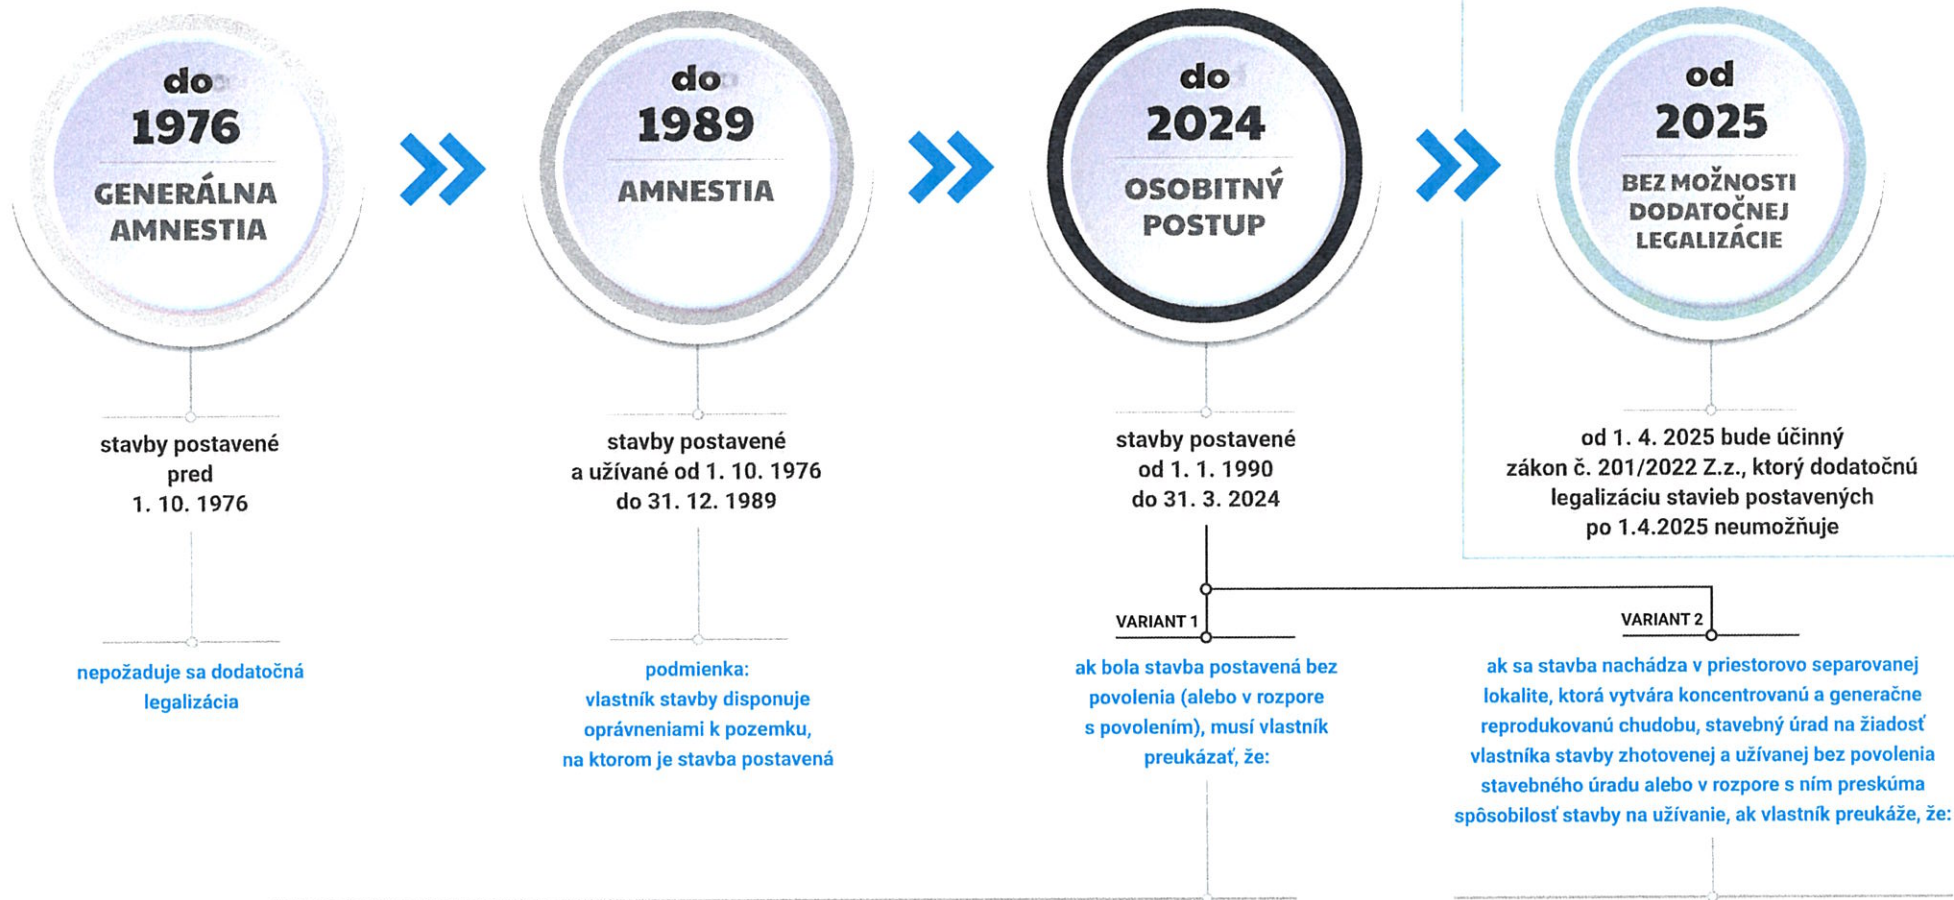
do 1976
GENERÁLNA AMNESTIA

do 1989
AMNESTIA

do 2024
OSOBITNÝ POSTUP

od 2025
BEZ MOŽNOSTI DODATOČNEJ LEGALIZÁCIE

stavby postavené pred 1. 10. 1976

stavby postavené a užívané od 1. 10. 1976 do 31. 12. 1989

stavby postavené od 1. 1. 1990 do 31. 3. 2024

od 1. 4. 2025 bude účinný zákon č. 201/2022 Z.z., ktorý dodatočnú legalizáciu stavieb postavených po 1.4.2025 neumožňuje

nepožaduje sa dodatočná legalizácia

podmienka:
vlastník stavby disponuje oprávneniami k pozemku, na ktorom je stavba postavená

VARIANT 1

ak bola stavba postavená bez povolenia (alebo v rozpore s povolením), musí vlastník preukázať, že:

VARIANT 2

ak sa stavba nachádza v priestorovo separovanej lokalite, ktorá vytvára koncentrovanú a generačne reprodukovanú chudobu, stavebný úrad na žiadosť vlastníka stavby zhotovenej a užívanej bez povolenia stavebného úradu alebo v rozpore s ním preskúma spôsobilosť stavby na užívanie, ak vlastník preukáže, že: